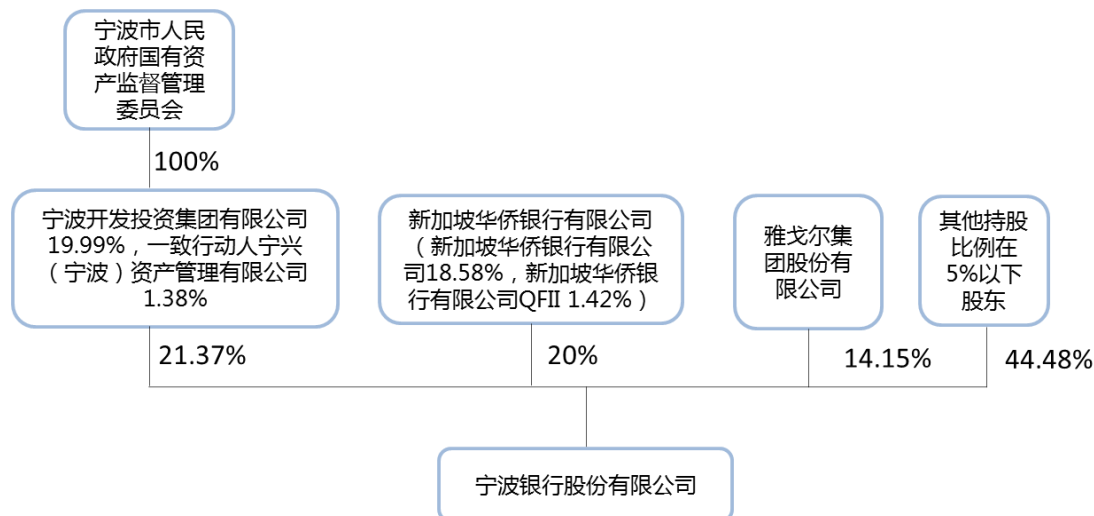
宁波市人民政府国有资产监督管理委员会

100%

宁波开发投资集团有限公司19.99%，一致行动人宁兴（宁波）资产管理有限公司1.38%

新加坡华侨银行有限公司（新加坡华侨银行有限公司18.58%，新加坡华侨银行有限公司QFII 1.42%）

雅戈尔集团股份有限公司

其他持股比例在5%以下股东

21.37%

20%

14.15%

44.48%

宁波银行股份有限公司